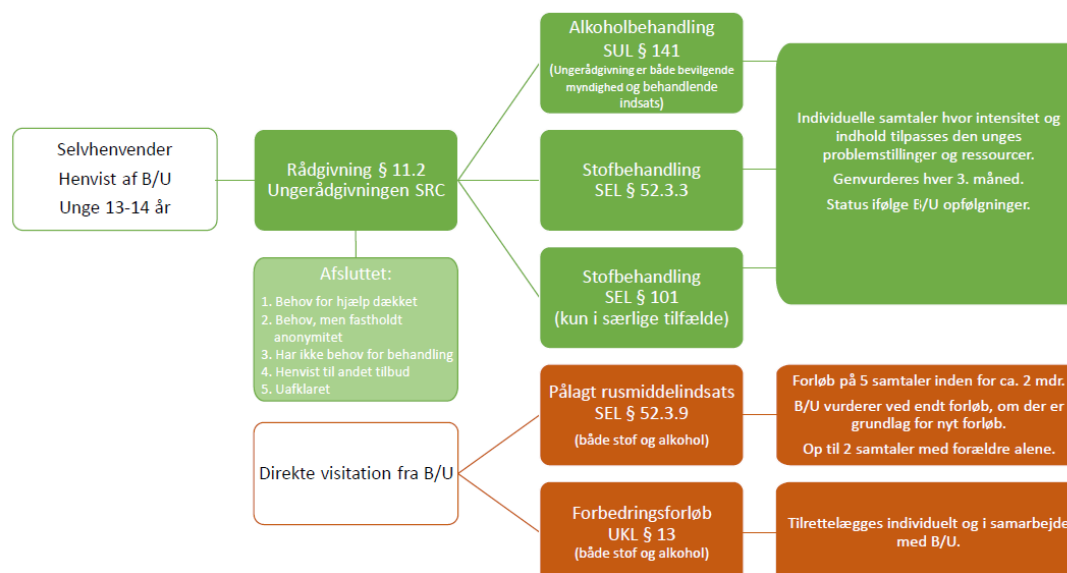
Selvhenvender
Henvist af B/U
Unge 13-14 år

Rådgivning § 11.2
Ungerådgivningen SRC

Afsluttet:
1. Behov for hjælp dækket
2. Behov, men fastholdt anonymitet
3. Har ikke behov for behandling
4. Henvist til andet tilbud
5. Uafklaret

Alkoholbehandling
SUL § 141
(Ungerådgivning er både bevilgende myndighed og behandlende indsats)

Stofbehandling
SEL § 52.3.3

Stofbehandling
SEL § 101
(kun i særlige tilfælde)

Individuelle samtaler hvor intensitet og indhold tilpasses den unges problemstillinger og ressourcer.

Genvurderes hver 3. måned.

Status ifølge B/U opfølgninger.

Direkte visitation fra B/U

Pålagt rusmiddelindsats
SEL § 52.3.9
(både stof og alkohol)

Forløb på 5 samtaler inden for ca. 2 mdr.

B/U vurderer ved endt forløb, om der er grundlag for nyt forløb.

Op til 2 samtaler med forældre alene.

Forbedringsforløb
UKL § 13
(både stof og alkohol)

Tilrettelægges individuelt og i samarbejde med B/U.